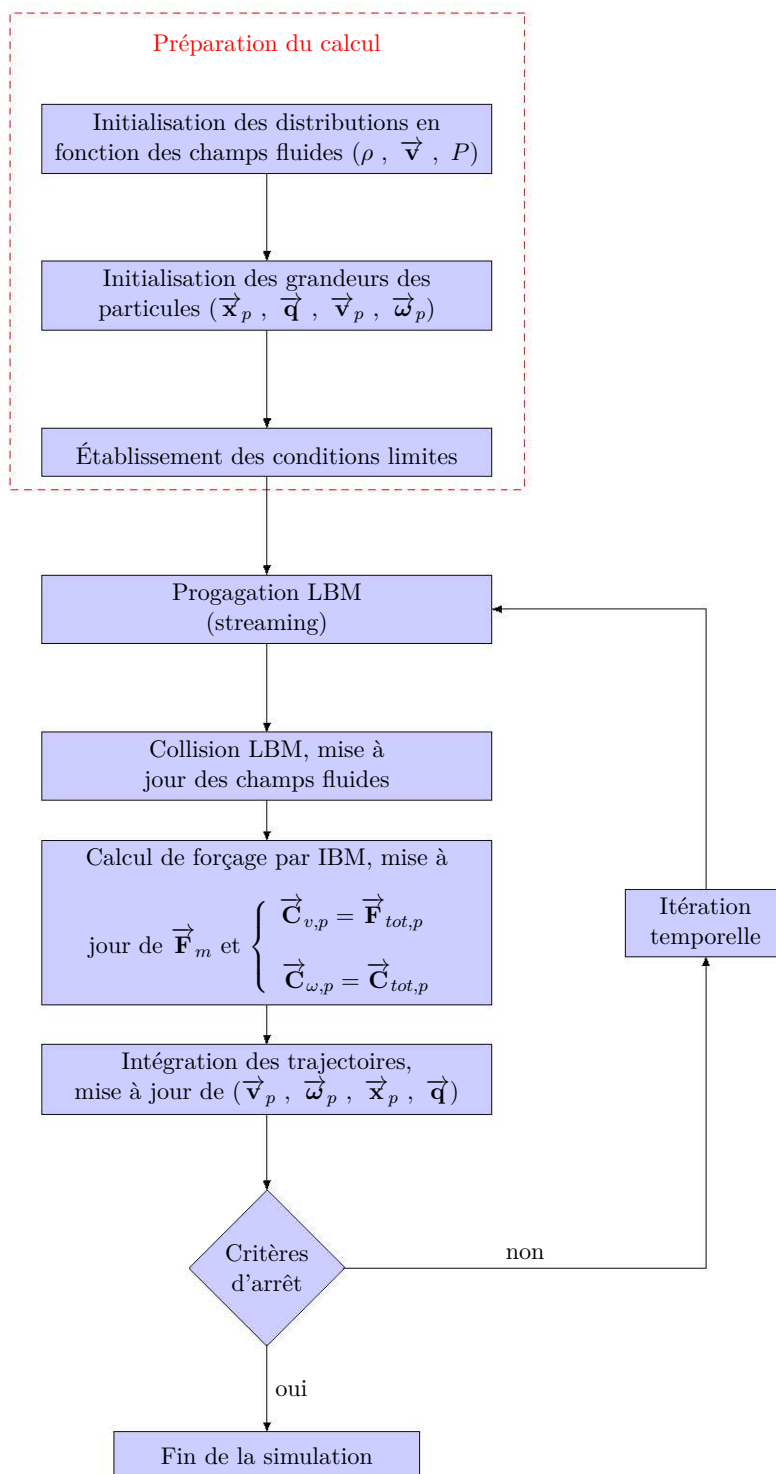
Préparation du calcul

Initialisation des distributions en fonction des champs fluides ($\rho$ , $\overrightarrow{\mathbf{v}}$ , $P$)

Initialisation des grandeurs des particules ($\overrightarrow{\mathbf{x}}_p$ , $\overrightarrow{\mathbf{q}}$ , $\overrightarrow{\mathbf{v}}_p$ , $\overrightarrow{\boldsymbol{\omega}}_p$)

Établissement des conditions limites

Progagation LBM (streaming)

Collision LBM, mise à jour des champs fluides

Calcul de forçage par IBM, mise à jour de $\overrightarrow{\mathbf{F}}_m$ et $\begin{cases} \overrightarrow{\mathbf{C}}_{v,p} = \overrightarrow{\mathbf{F}}_{tot,p} \\ \overrightarrow{\mathbf{C}}_{\omega,p} = \overrightarrow{\mathbf{C}}_{tot,p} \end{cases}$

Itération temporelle

Intégration des trajectoires, mise à jour de ($\overrightarrow{\mathbf{v}}_p$ , $\overrightarrow{\boldsymbol{\omega}}_p$ , $\overrightarrow{\mathbf{x}}_p$ , $\overrightarrow{\mathbf{q}}$)

Critères d'arrêt

non

oui

Fin de la simulation